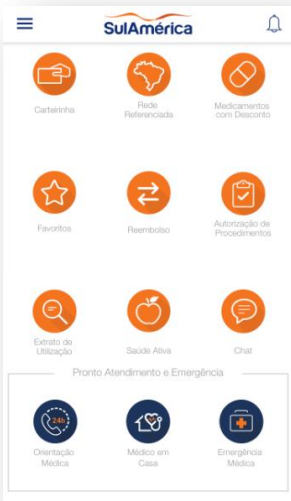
SulAmérica

Carteirinha

Rede Referenciada

Medicamentos com Desconto

Favoritos

Reembolso

Autorização de Procedimentos

Extrato de Utilização

Saúde Ativa

Chat

Pronto Atendimento e Emergência

24h

Orientação Médica

Médico em Casa

Emergência Médica